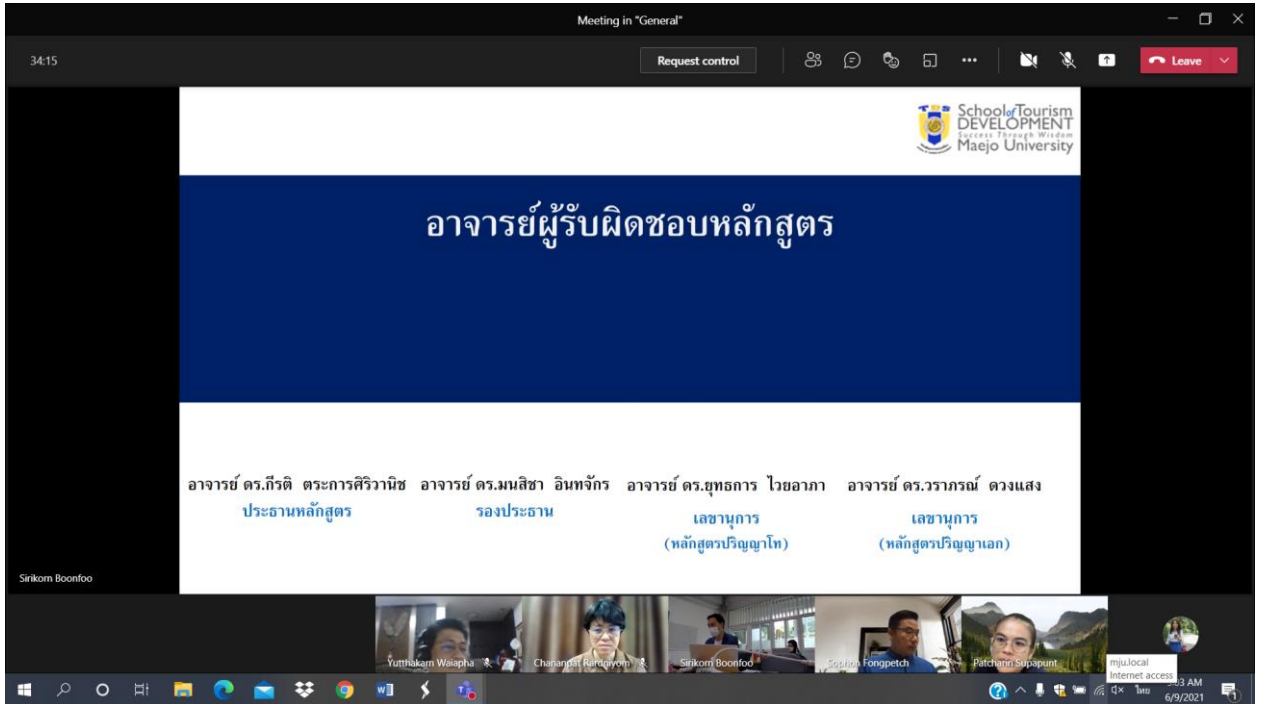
Meeting in "General"

34:15

Request control

Leave

School of Tourism DEVELOPMENT Success Through Wisdom Maejo University

อาจารย์ผู้รับผิดชอบหลักสูตร

อาจารย์ ดร.กีรติ ตระการศิริวานิช
ประธานหลักสูตร

อาจารย์ ดร.มนสิชา อินทจักร
รองประธาน

อาจารย์ ดร.ยุทธการ ไวยอาภา
เลขานุการ
(หลักสูตรปริญญาโท)

อาจารย์ ดร.วราภรณ์ ดวงแสง
เลขานุการ
(หลักสูตรปริญญาเอก)

Sirikorn Boonfoo

Yutthakarn Waiapha

Chananpat Rardpiyom

Sirikorn Boonfoo

Sophon Fongpetch

Patcharin Supapunt

mju.local
Internet access

ไทย

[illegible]3 AM
6/9/2021